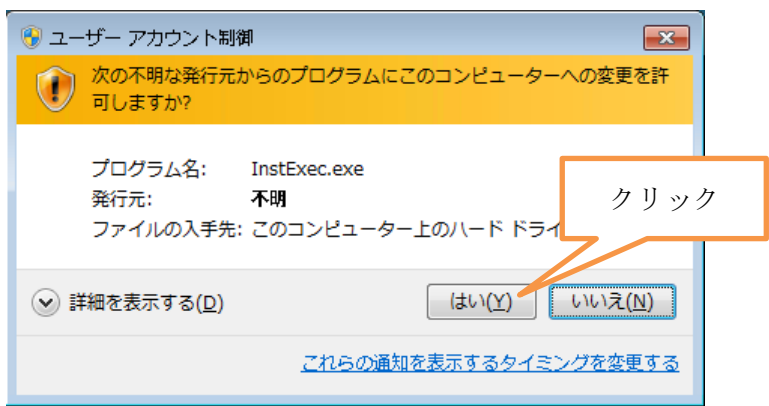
ユーザー アカウント制御

次の不明な発行元からのプログラムにこのコンピューターへの変更を許可しますか?

プログラム名: InstExec.exe
発行元: 不明
ファイルの入手先: このコンピューター上のハード ドライ

クリック

詳細を表示する(D)

はい(Y)

いいえ(N)

これらの通知を表示するタイミングを変更する